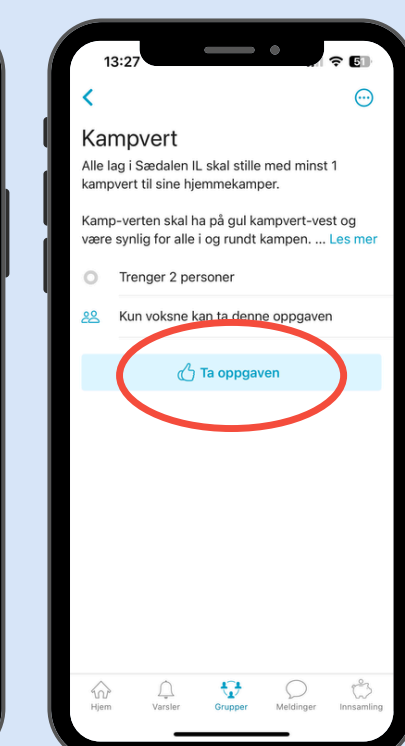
13:27

5

<

Kampvert

Alle lag i Sædalen IL skal stille med minst 1 kampvert til sine hjemmekamper.

Kamp-verten skal ha på gul kampvert-vest og være synlig for alle i og rundt kampen. ... Les mer

Trenger 2 personer

Kun voksne kan ta denne oppgaven

Ta oppgaven

Hjem Varsler Grupper Meldinger Innsamling